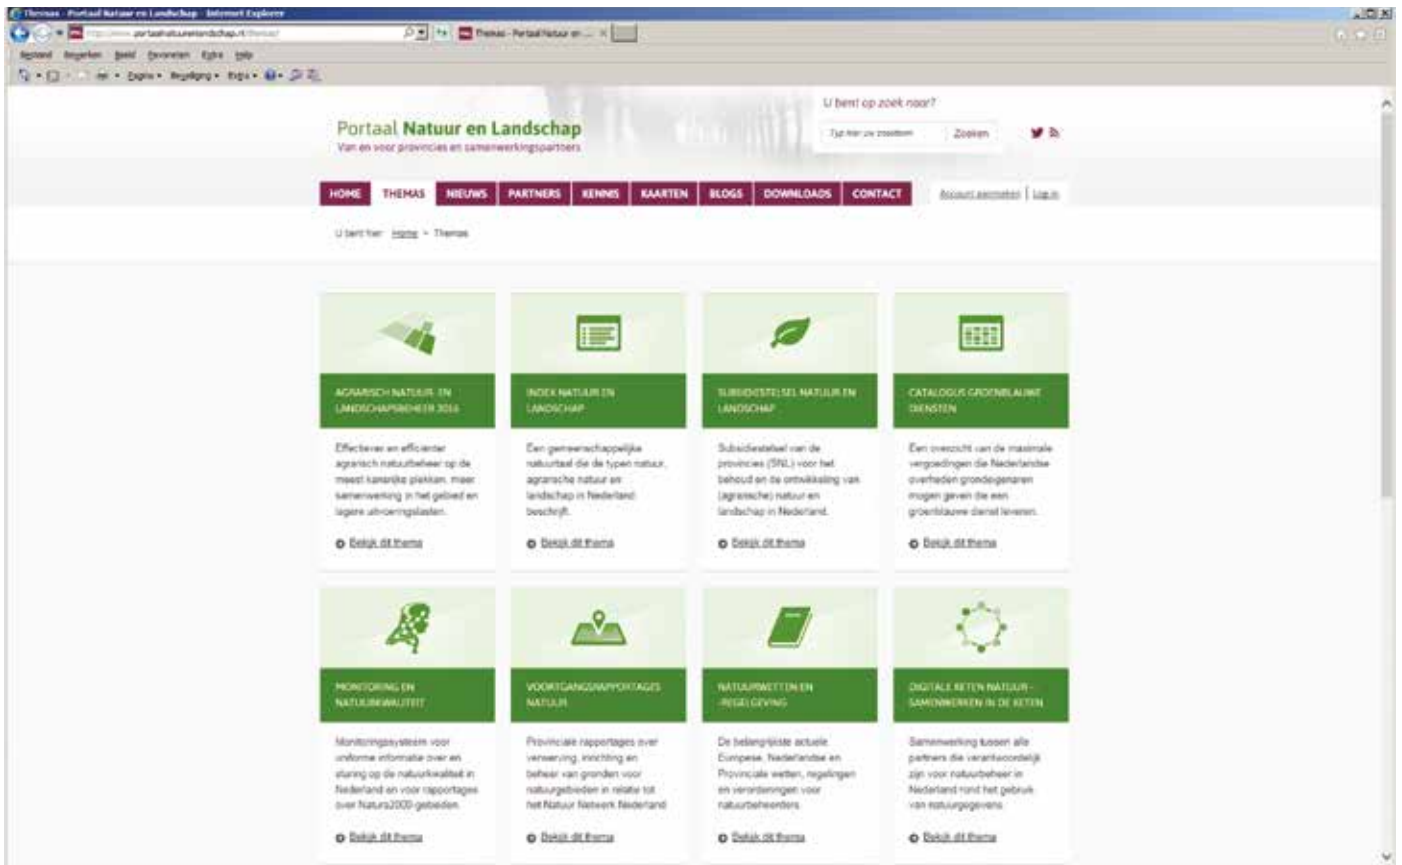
Themas - Portaal Natuur en Landschap - Internet Explorer

http://www.portaalnatuurenlandschap.nl/themas/

Themas - Portaal Natuur en ... ×

Bestand Bewerken Beeld Favorieten Extra Help

Pagina ▾ Beveiliging ▾ Extra ▾

Portaal Natuur en Landschap
Van en voor provincies en samenwerkingspartners

U bent op zoek naar?

Typ hier uw zoekterm

Zoeken

HOME THEMAS NIEUWS PARTNERS KENNIS KAARTEN BLOGS DOWNLOADS CONTACT

Account aanmaken | Log in

U bent hier: Home > Themas

AGRARISCH NATUUR- EN LANDSCHAPSBEHEER 2016

Effectiever en efficiënter agrarisch natuurbeheer op de meest kansrijke plekken, meer samenwerking in het gebied en lagere uitvoeringslasten.

Bekijk dit thema

INDEX NATUUR EN LANDSCHAP

Een gemeenschappelijke natuurtaal die de typen natuur, agrarische natuur en landschap in Nederland beschrijft.

Bekijk dit thema

SUBSIDIESTELSEL NATUUR EN LANDSCHAP

Subsidiestelsel van de provincies (SNL) voor het behoud en de ontwikkeling van (agrarische) natuur en landschap in Nederland.

Bekijk dit thema

CATALOGUS GROENBLAUWE DIENSTEN

Een overzicht van de maximale vergoedingen die Nederlandse overheden grondeigenaren mogen geven die een groenblauwe dienst leveren.

Bekijk dit thema

MONITORING EN NATUURKWALITEIT

Monitoringsysteem voor uniforme informatie over en sturing op de natuurkwaliteit in Nederland en voor rapportages over Natura2000 gebieden.

Bekijk dit thema

VOORTGANGSRAPPORTAGES NATUUR

Provinciale rapportages over verwerving, inrichting en beheer van gronden voor natuurgebieden in relatie tot het Natuur Netwerk Nederland

Bekijk dit thema

NATUURWETTEN EN -REGELGEVING

De belangrijkste actuele Europese, Nederlandse en Provinciale wetten, regelingen en verordeningen voor natuurbeheerders.

Bekijk dit thema

DIGITALE KETEN NATUUR - SAMENWERKEN IN DE KETEN

Samenwerking tussen alle partners die verantwoordelijk zijn voor natuurbeheer in Nederland rond het gebruik van natuurgegevens.

Bekijk dit thema